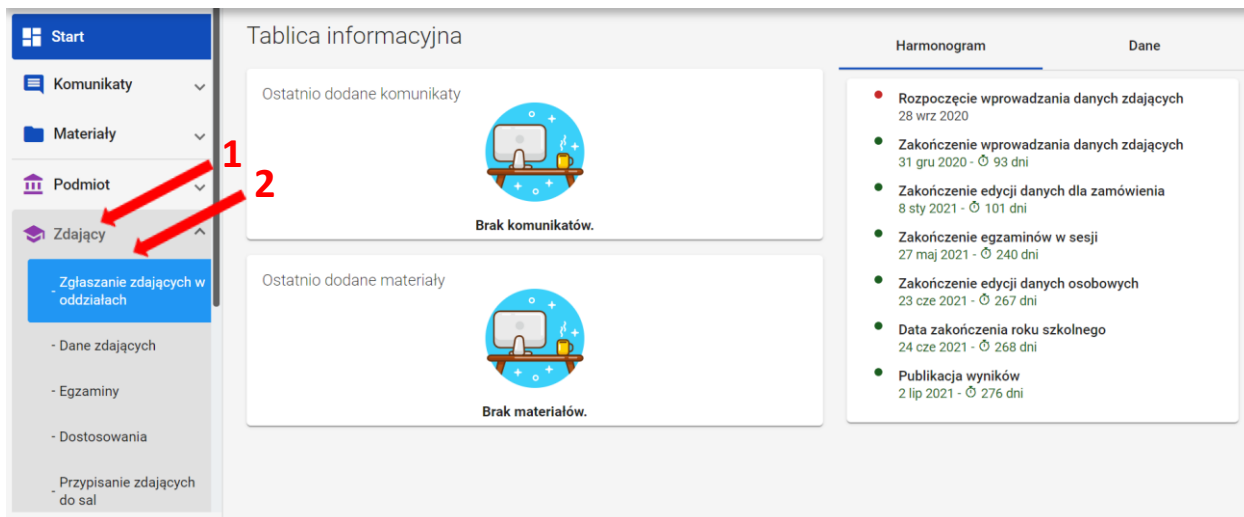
Start

Komunikaty

Materiały

Podmiot

Zdający

- Zgłaszanie zdających w oddziałach

- Dane zdających

- Egzaminy

- Dostosowania

- Przypisanie zdających do sal

1

2

Tablica informacyjna

Ostatnio dodane komunikaty

Brak komunikatów.

Ostatnio dodane materiały

Brak materiałów.

Harmonogram

Dane

Rozpoczęcie wprowadzania danych zdających
28 wrz 2020

Zakończenie wprowadzania danych zdających
31 gru 2020 - ⏱ 93 dni

Zakończenie edycji danych dla zamówienia
8 sty 2021 - ⏱ 101 dni

Zakończenie egzaminów w sesji
27 maj 2021 - ⏱ 240 dni

Zakończenie edycji danych osobowych
23 cze 2021 - ⏱ 267 dni

Data zakończenia roku szkolnego
24 cze 2021 - ⏱ 268 dni

Publikacja wyników
2 lip 2021 - ⏱ 276 dni